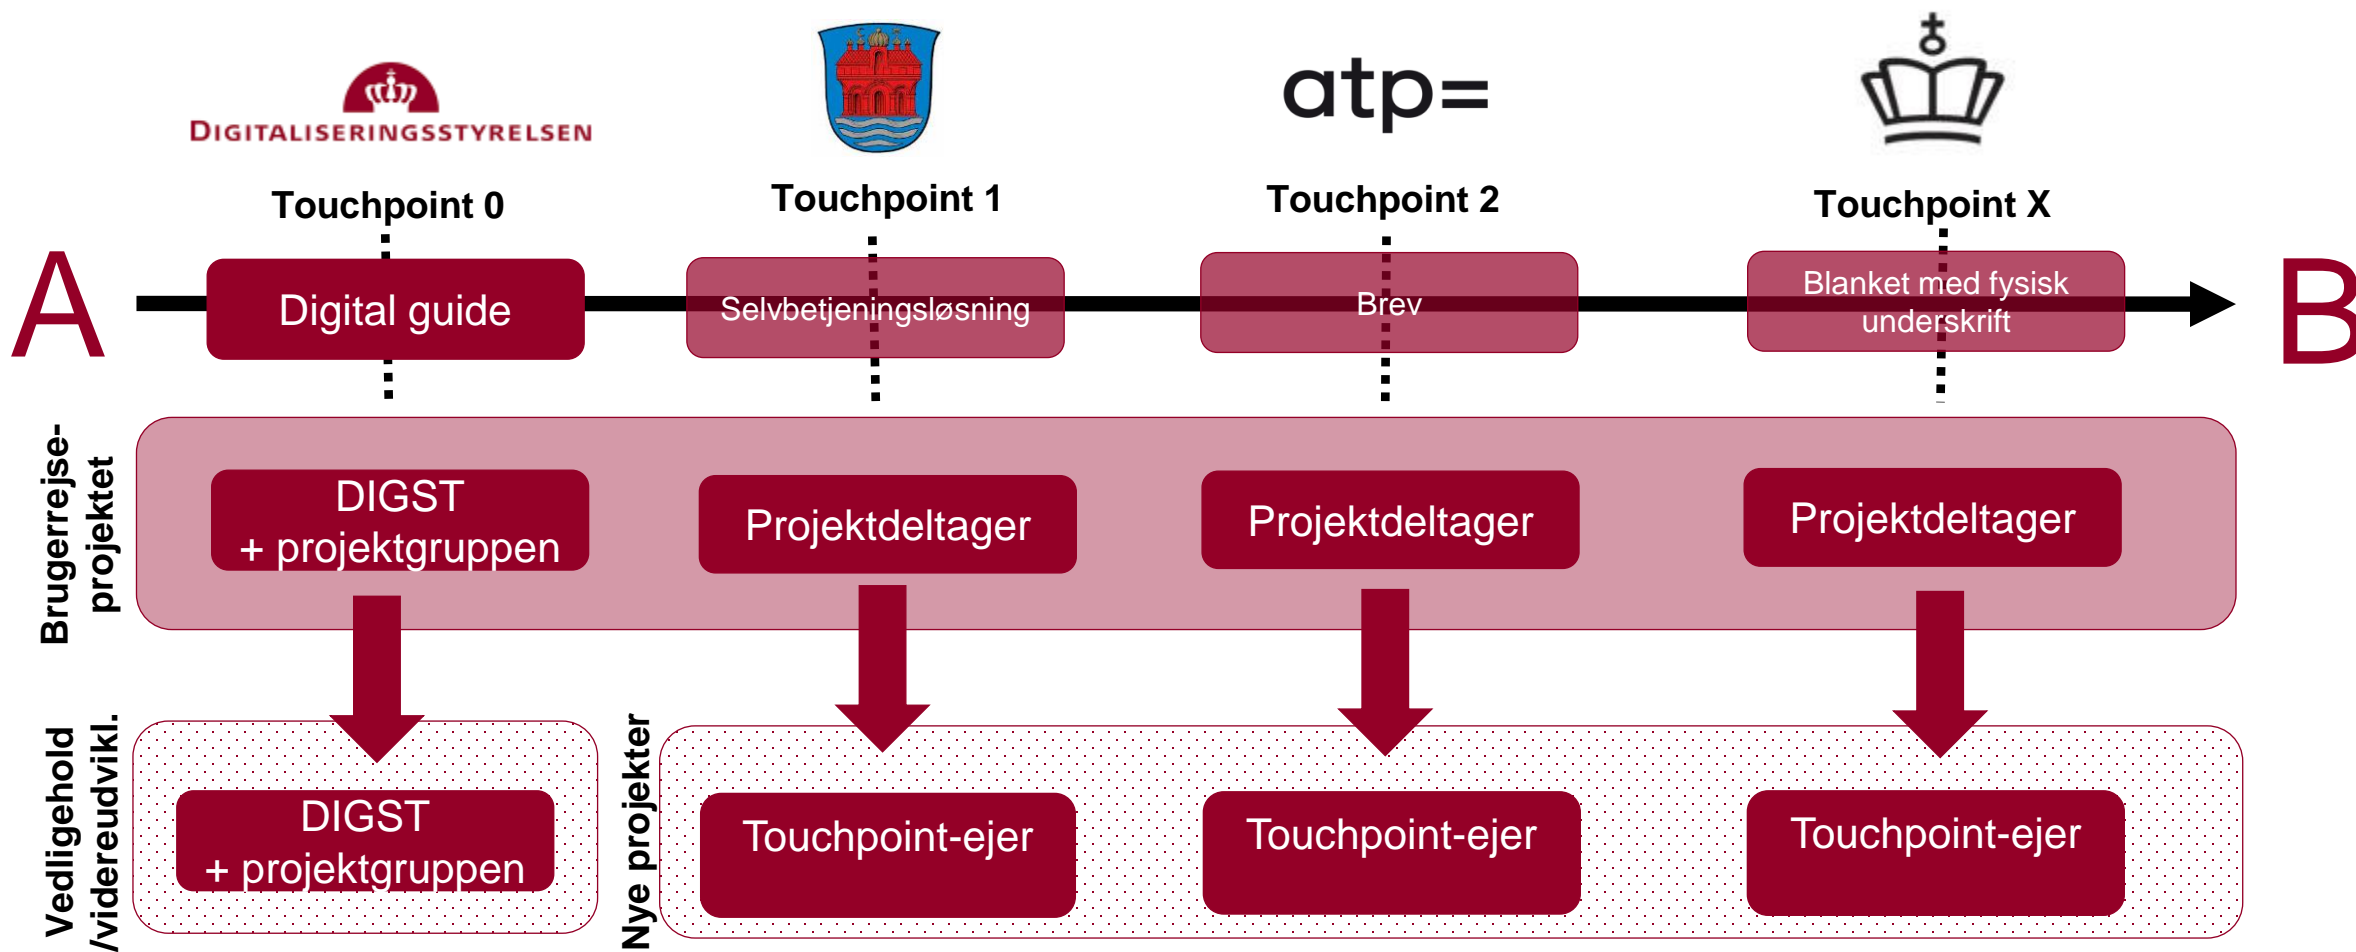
DIGITALISERINGSSTYRELSEN

atp=

Touchpoint 0

Touchpoint 1

Touchpoint 2

Touchpoint X

A

Digital guide

Selvbetjeningsløsning

Brev

Blanket med fysisk underskrift

B

Brugerrejse-projektet

DIGST + projektgruppen

Projektdeltager

Projektdeltager

Projektdeltager

Vedligehold /videreudvikl.

DIGST + projektgruppen

Nye projekter

Touchpoint-ejer

Touchpoint-ejer

Touchpoint-ejer